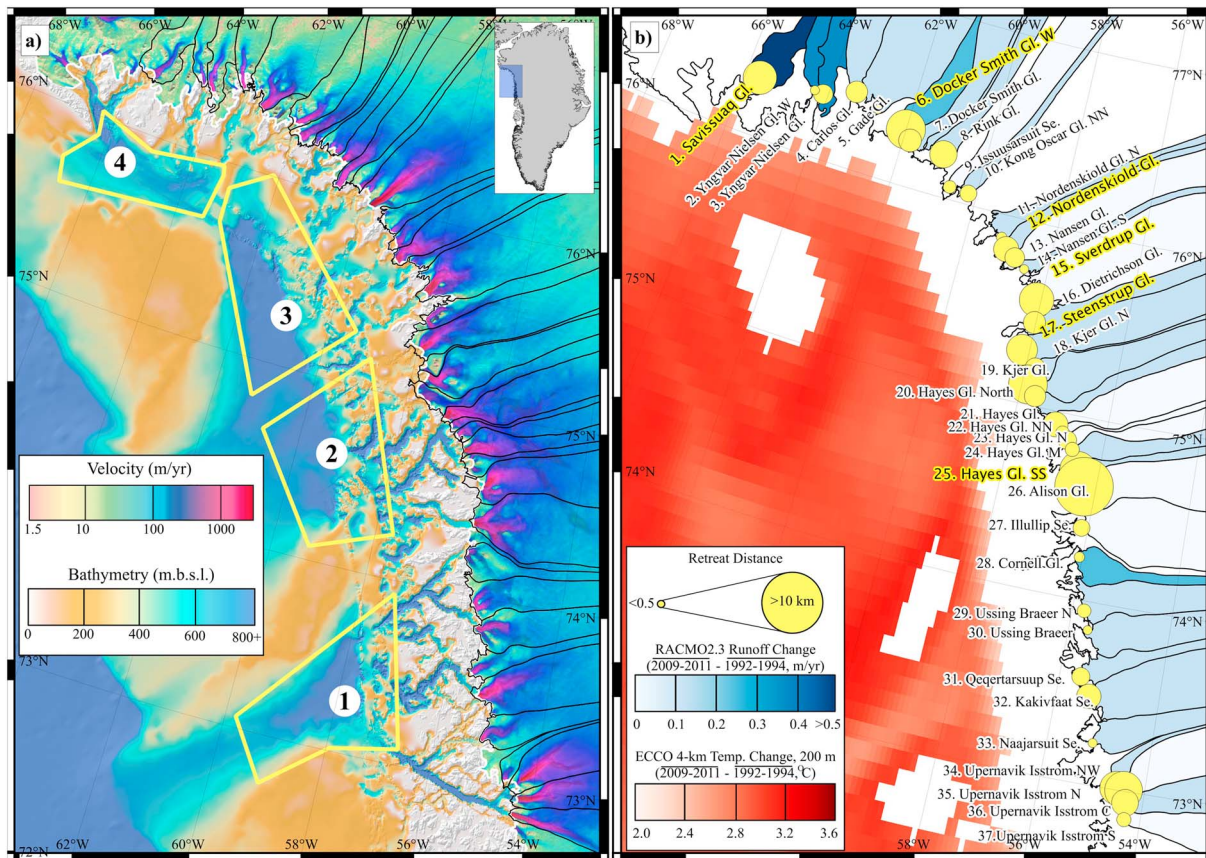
a)

68°W 66°W 64°W 62°W 60°W 58°W 56°W

76°N

76°N

75°N

75°N

74°N

73°N

73°N

72°N

62°W 60°W 58°W 56°W 54°W

4

3

2

1

Velocity (m/yr)

1.5 10 100 1000

Bathymetry (m.b.s.l.)

0 200 400 600 800+

b)

68°W 66°W 64°W 62°W 60°W 58°W 56°W

76°N

77°N

1. Savissuaq Gl.

2. Yngvar Nielsen Gl. W

3. Yngvar Nielsen Gl.

4. Carlos Gl.

5. Gade Gl.

6. Docker Smith Gl. W

7. Docker Smith Gl.

8. Rink Gl.

9. Issuusarsuit Se.

10. Kong Oscar Gl. NN

11. Nordenskiold Gl. N

12. Nordenskiold Gl.

13. Nansen Gl.

14. Nansen Gl. S

15. Sverdrup Gl.

16. Dietrichson Gl.

17. Steenstrup Gl.

18. Kjer Gl. N

19. Kjer Gl.

20. Hayes Gl. North

21. Hayes Gl. S

22. Hayes Gl. NN

23. Hayes Gl. N

24. Hayes Gl. M

25. Hayes Gl. SS

26. Alison Gl.

27. Illullip Se.

28. Cornell Gl.

29. Ussing Braeer N

30. Ussing Braeer

31. Qeqertarsuup Se.

32. Kakivfaat Se.

33. Naajarsuit Se.

34. Upernavik Isstrom NW

35. Upernavik Isstrom N

36. Upernavik Isstrom C

37. Upernavik Isstrom S

75°N

76°N

75°N

74°N

74°N

73°N

Retreat Distance

<0.5

>10 km

RACMO2.3 Runoff Change (2009-2011 - 1992-1994, m/yr)

0 0.1 0.2 0.3 0.4 >0.5

ECCO 4-km Temp. Change, 200 m (2009-2011 - 1992-1994, °C)

2.0 2.4 2.8 3.2 3.6

58°W 56°W 54°W